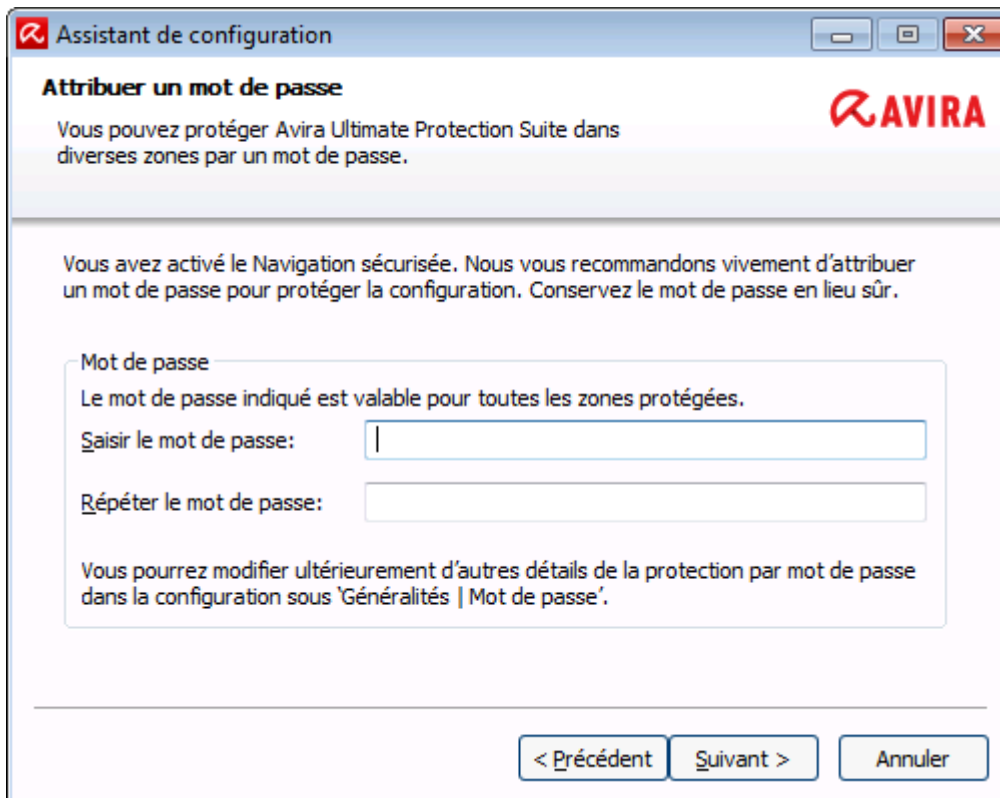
Assistant de configuration

Attribuer un mot de passe

AVIRA

Vous pouvez protéger Avira Ultimate Protection Suite dans diverses zones par un mot de passe.

Vous avez activé le Navigation sécurisée. Nous vous recommandons vivement d'attribuer un mot de passe pour protéger la configuration. Conservez le mot de passe en lieu sûr.

Mot de passe

Le mot de passe indiqué est valable pour toutes les zones protégées.

Saisir le mot de passe:

Répéter le mot de passe:

Vous pourrez modifier ultérieurement d'autres détails de la protection par mot de passe dans la configuration sous 'Généralités | Mot de passe'.

< Précédent

Suivant >

Annuler